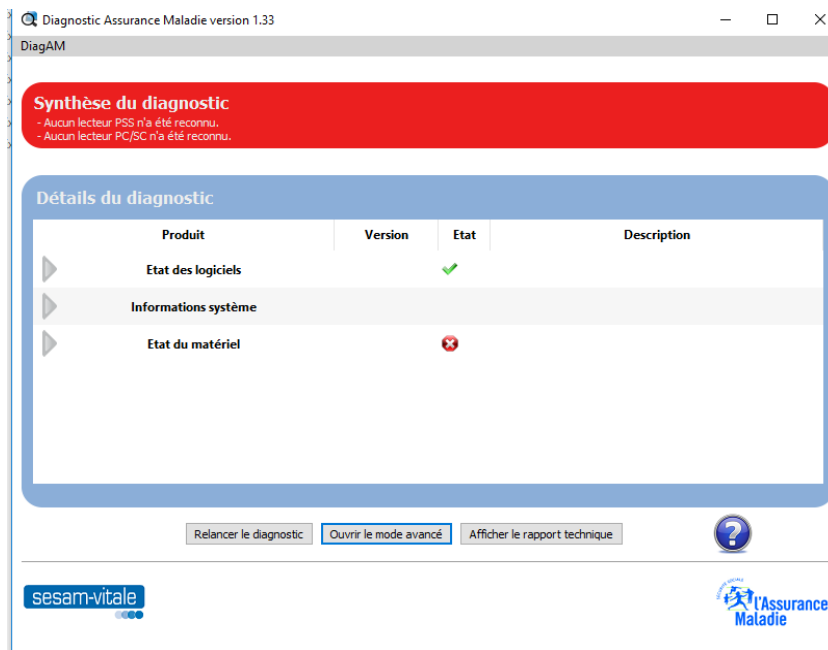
Diagnostic Assurance Maladie version 1.33

DiagAM

Synthèse du diagnostic
- Aucun lecteur PSS n'a été reconnu.
- Aucun lecteur PC/SC n'a été reconnu.

Détails du diagnostic

| Produit | Version | Etat | Description |
|---|---|---|---|
| Etat des logiciels | | | |
| Informations système | | | |
| Etat du matériel | | | |

Relancer le diagnostic
Ouvrir le mode avancé
Afficher le rapport technique

sesam-vitale

SÉCURITÉ SOCIALE
l'Assurance Maladie